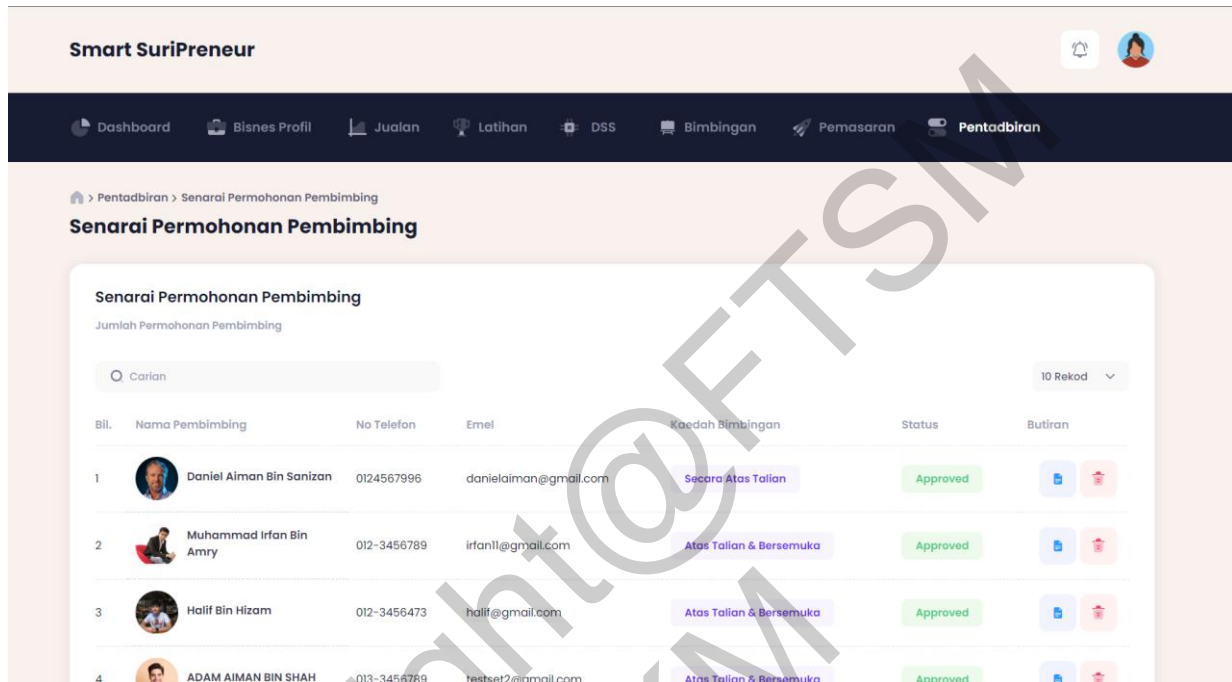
Smart SuriPreneur

Dashboard Bisnes Profil Jualan Latihan DSS Bimbingan Pemasaran Pentadbiran

> Pentadbiran > Senarai Permohonan Pembimbing

Senarai Permohonan Pembimbing

Senarai Permohonan Pembimbing

Jumlah Permohonan Pembimbing

Carian

10 Rekod

| Bil. | Nama Pembimbing | No Telefon | Emel | Kaedah Bimbingan | Status | Butiran |
|---|---|---|---|---|---|---|
| 1 | Daniel Aiman Bin Sanizan | 0124567996 | danielaiman@gmail.com | Secara Atas Talian | Approved | |
| 2 | Muhammad Irfan Bin Amry | 012-3456789 | irfan11@gmail.com | Atas Talian & Bersemuka | Approved | |
| 3 | Halif Bin Hizam | 012-3456473 | halif@gmail.com | Atas Talian & Bersemuka | Approved | |
| 4 | ADAM AIMAN BIN SHAH | 013-3456789 | testset2@gmail.com | Atas Talian & Bersemuka | Approved | |

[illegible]ht@FTSM